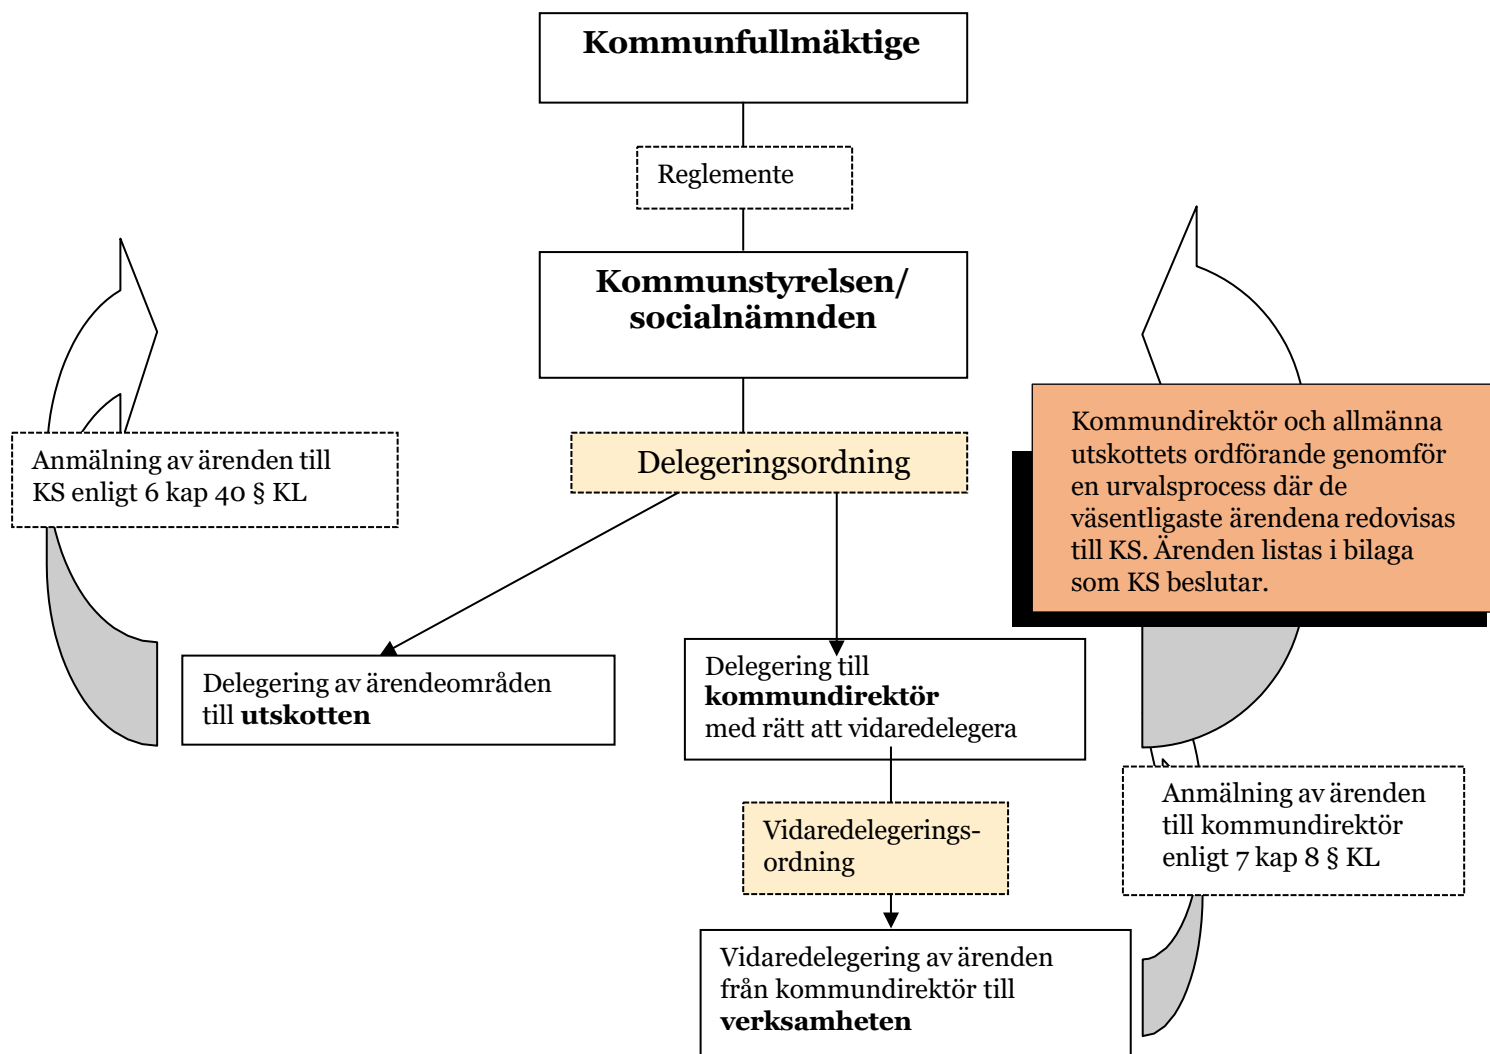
**Kommunfullmäktige**

Reglemente

**Kommunstyrelsen/ socialnämnden**

Delegeringsordning

Anmälning av ärenden till KS enligt 6 kap 40 § KL

Kommundirektör och allmänna utskottets ordförande genomför en urvalsprocess där de väsentligaste ärendena redovisas till KS. Ärenden listas i bilaga som KS beslutar.

Delegering av ärendeområden till **utskotten**

Delegering till **kommundirektör** med rätt att vidaredelegera

Vidaredelegeringsordning

Anmälning av ärenden till kommundirektör enligt 7 kap 8 § KL

Vidaredelegering av ärenden från kommundirektör till **verksamheten**